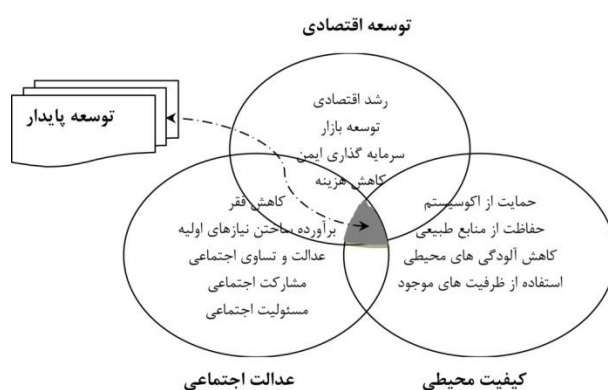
توسعه اقتصادی

توسعه پایدار

رشد اقتصادی
توسعه بازار
سرمایه گذاری ایمن
کاهش هزینه

کاهش فقر
برآورده ساختن نیازهای اولیه
عدالت و تساوی اجتماعی
مشارکت اجتماعی
مسئولیت اجتماعی

حمایت از اکوسیستم
حفاظت از منابع طبیعی
کاهش آلودگی های محیطی
استفاده از ظرفیت های موجود

عدالت اجتماعی

کیفیت محیطی